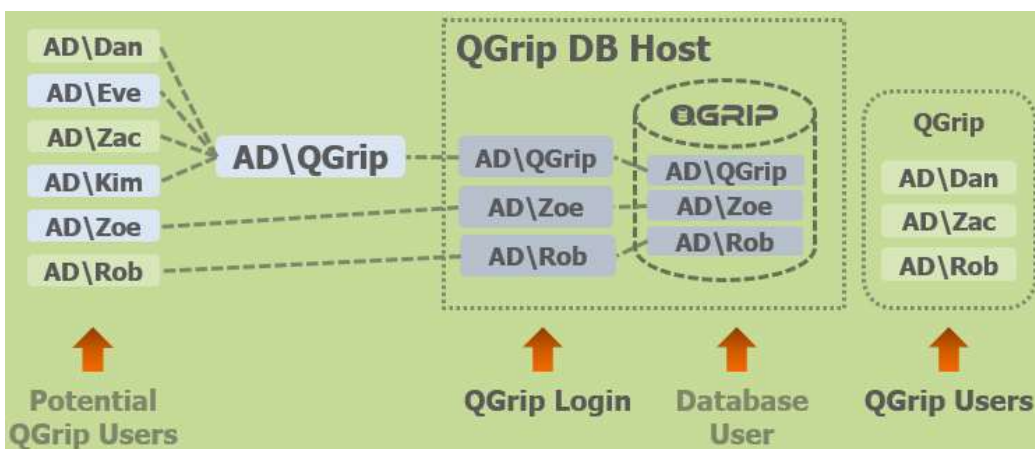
AD\Dan
AD\Eve
AD\Zac
AD\Kim
AD\Zoe
AD\Rob

AD\QGrip

QGrip DB Host

AD\QGrip
AD\Zoe
AD\Rob

QGRIP

AD\QGrip
AD\Zoe
AD\Rob

QGrip
AD\Dan
AD\Zac
AD\Rob

Potential QGrip Users

QGrip Login

Database User

QGrip Users